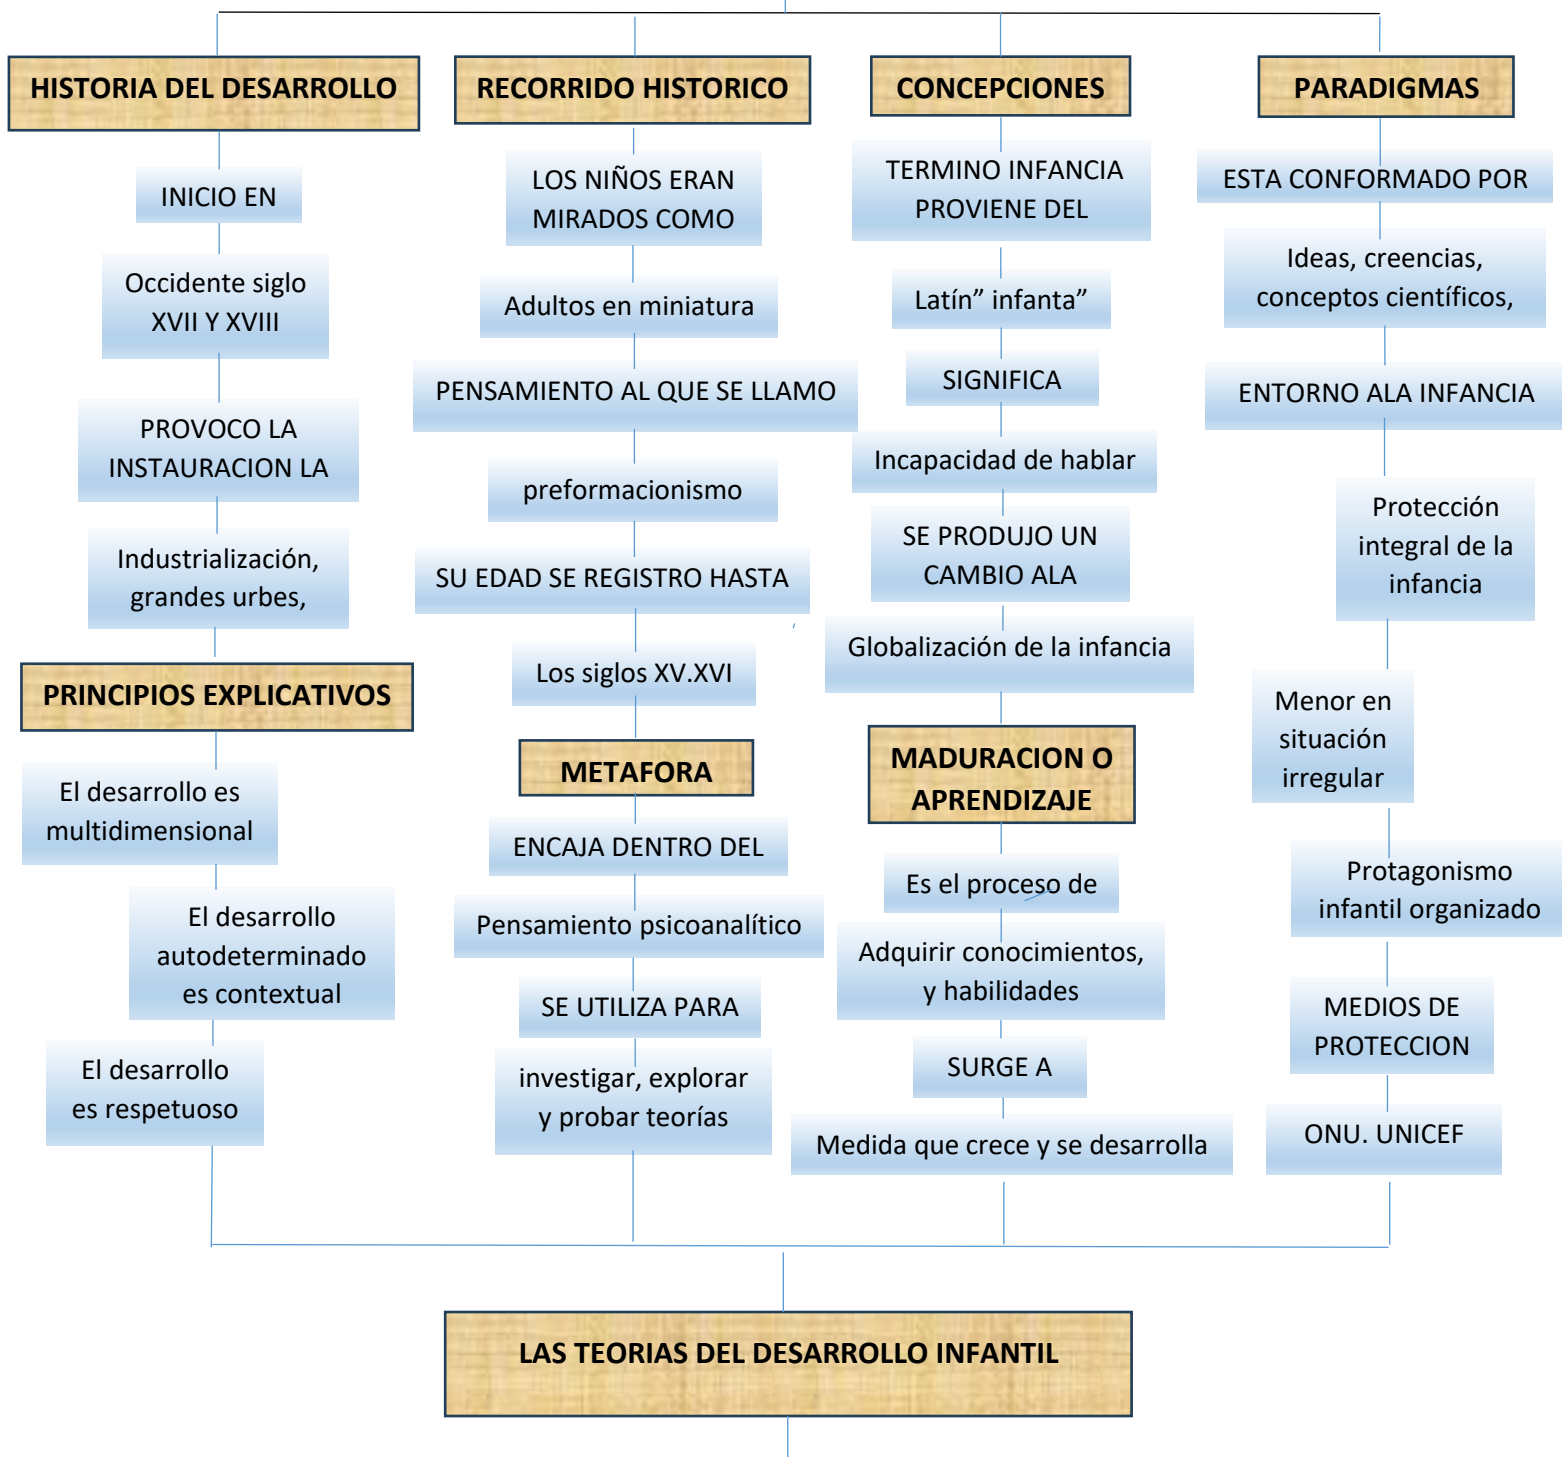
HISTORIA DEL DESARROLLO

INICIO EN

Occidente siglo XVII Y XVIII

PROVOCO LA INSTAURACION LA

Industrialización, grandes urbes,

PRINCIPIOS EXPLICATIVOS

El desarrollo es multidimensional

El desarrollo autodeterminado es contextual

El desarrollo es respetuoso

RECORRIDO HISTORICO

LOS NIÑOS ERAN MIRADOS COMO

Adultos en miniatura

PENSAMIENTO AL QUE SE LLAMO

preformacionismo

SU EDAD SE REGISTRO HASTA

Los siglos XV.XVI

METAFORA

ENCAJA DENTRO DEL

Pensamiento psicoanalítico

SE UTILIZA PARA

investigar, explorar y probar teorías

CONCEPCIONES

TERMINO INFANCIA PROVIENE DEL

Latín” infanta”

SIGNIFICA

Incapacidad de hablar

SE PRODUJO UN CAMBIO ALA

Globalización de la infancia

MADURACION O APRENDIZAJE

Es el proceso de

Adquirir conocimientos, y habilidades

SURGE A

Medida que crece y se desarrolla

PARADIGMAS

ESTA CONFORMADO POR

Ideas, creencias, conceptos científicos,

ENTORNO ALA INFANCIA

Protección integral de la infancia

Menor en situación irregular

Protagonismo infantil organizado

MEDIOS DE PROTECCION

ONU. UNICEF

LAS TEORIAS DEL DESARROLLO INFANTIL